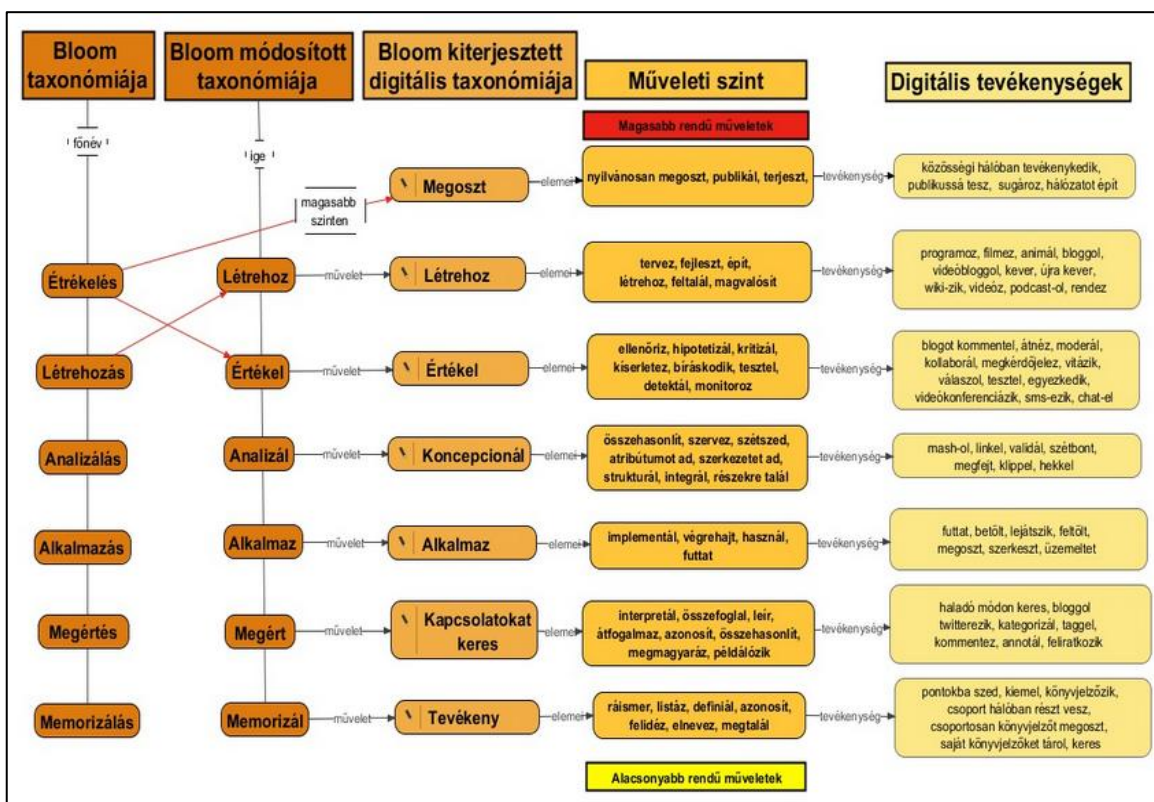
Bloom taxonómiája

Bloom módosított taxonómiája

Bloom kiterjesztett digitális taxonómiája

Műveleti szint

Digitális tevékenységek

Magasabb rendű műveletek

főnév

ige

magasabb szinten

Megoszt

elemei

nyilvánosan megoszt, publikál, terjeszt,

tevékenység

közösségi hálóban tevékenykedik, publikussá tesz, sugároz, hálózatot épít

Étrékelés

Létrehoz

művelet

Létrehoz

elemei

tervez, fejleszt, épít, létrehoz, feltalál, magvalósít

tevékenység

programoz, filmez, animál, bloggol, videóbloggol, kever, újra kever, wiki-zik, videóz, podcast-ol, rendez

Létrehozás

Értékel

művelet

Értékel

elemei

ellenőriz, hipotetizál, kritizál, kísérletez, bíráskodik, tesztel, detektál, monitoroz

tevékenység

blogot kommentel, átnéz, moderál, kollaborál, megkérdőjelez, vitázik, válaszol, tesztel, egyezkedik, videókonferenciázik, sms-ezik, chat-el

Analizálás

Analizál

művelet

Koncepcionál

elemei

összehasonlít, szervez, szétszed, atribútumot ad, szerkezetet ad, strukturál, integrál, részekre talál

tevékenység

mash-ol, linkel, validál, szétbont, megfejt, klippel, hekkel

Alkalmazás

Alkalmaz

művelet

Alkalmaz

elemei

implementál, végrehajt, használ, futtat

tevékenység

futtat, betölt, lejátszik, feltölt, megoszt, szerkeszt, üzemeltet

Megértés

Megért

művelet

Kapcsolatokat keres

elemei

interpretál, összefoglal, leír, átfogalmaz, azonosít, összehasonlít, megmagyaráz, példálózik

tevékenység

haladó módon keres, bloggol twitterezik, kategorizál, taggel, kommentez, annotál, feliratkozik

Memorizálás

Memorizál

művelet

Tevékeny

elemei

ráismer, listáz, definiál, azonosít, felidéz, elnevez, megtalál

tevékenység

pontokba szed, kiemel, könyvjelzőzik, csoport hálóban részt vesz, csoportosan könyvjelzőt megoszt, saját könyvjelzőket tárol, keres

Alacsonyabb rendű műveletek